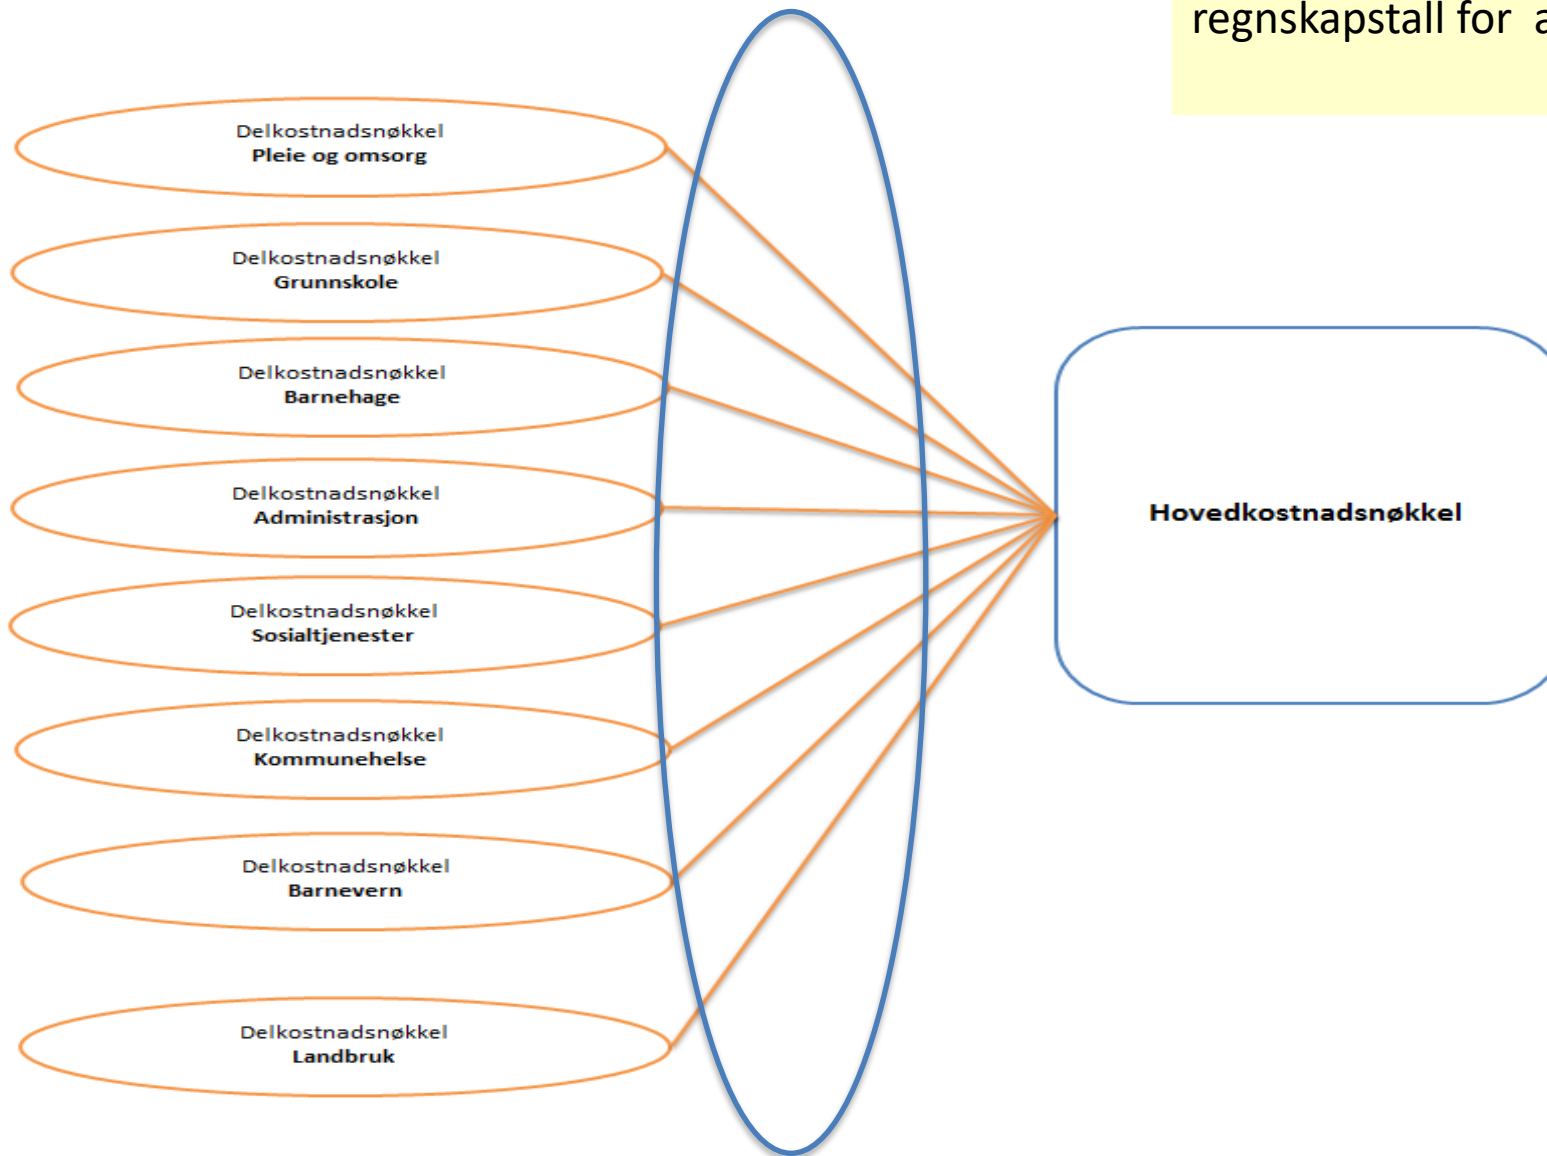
regnskapstall for a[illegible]

Delkostnadsnøkkel
Pleie og omsorg

Delkostnadsnøkkel
Grunnskole

Delkostnadsnøkkel
Barnehage

Delkostnadsnøkkel
Administrasjon

Delkostnadsnøkkel
Sosialtjenester

Delkostnadsnøkkel
Kommunehelse

Delkostnadsnøkkel
Barnevern

Delkostnadsnøkkel
Landbruk

Hovedkostnadsnøkkel